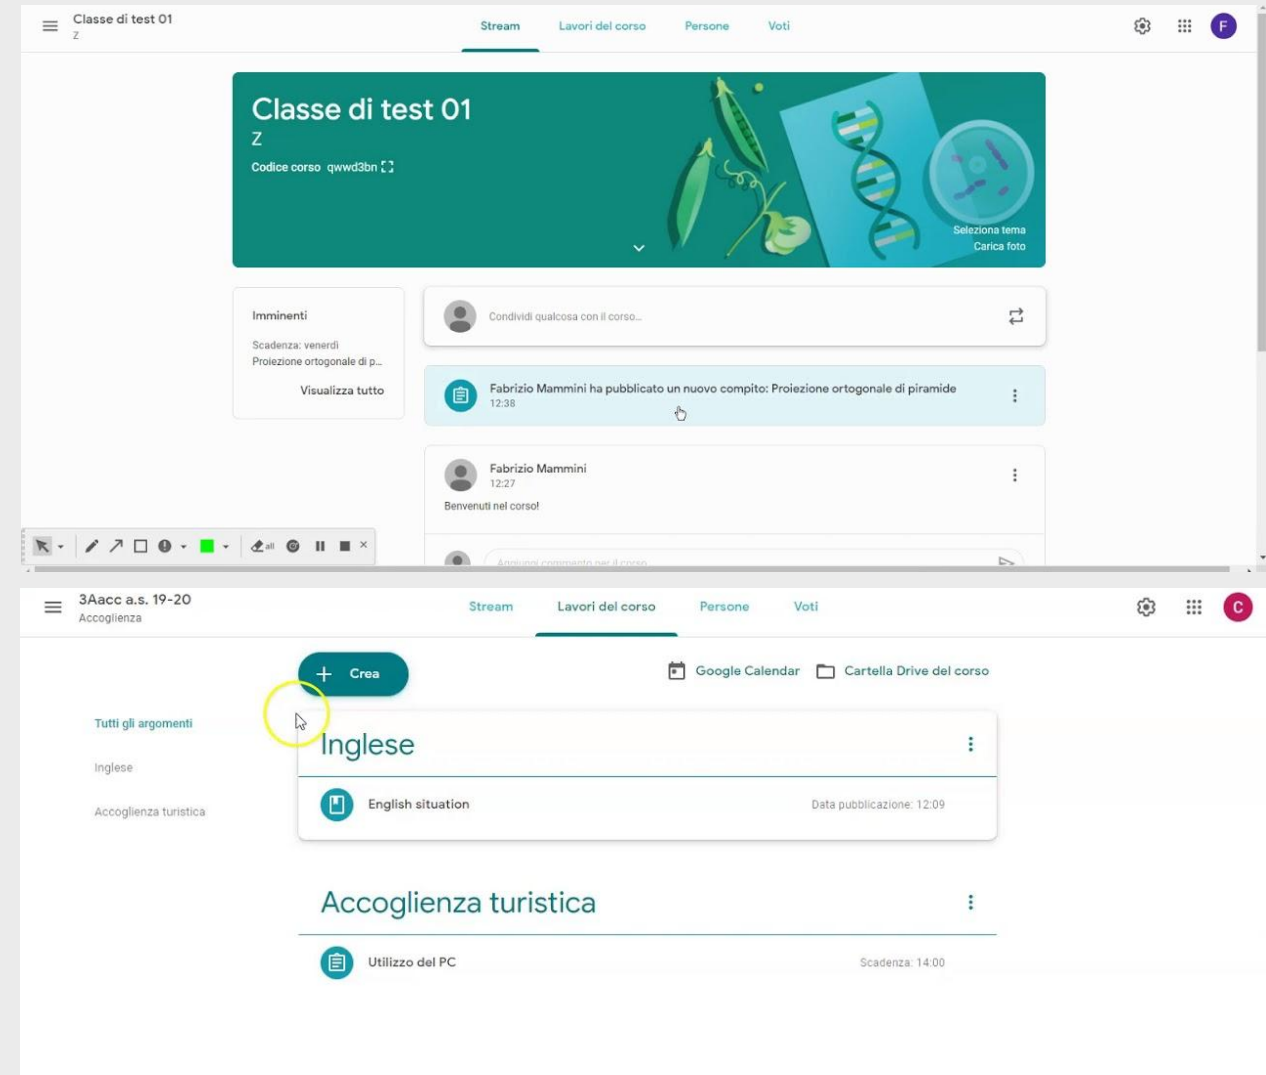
Classe di test 01
Z

Stream Lavori del corso Persone Voti

F

Classe di test 01
Z
Codice corso qwwd3bn

Seleziona tema
Carica foto

Imminenti

Scadenza: venerdì
Proiezione ortogonale di p...

Visualizza tutto

Condividi qualcosa con il corso...

Fabrizio Mammini ha pubblicato un nuovo compito: Proiezione ortogonale di piramide
12:38

Fabrizio Mammini
12:27
Benvenuti nel corso!

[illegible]

3Aacc a.s. 19-20
Accoglienza

Stream Lavori del corso Persone Voti

C

Crea

Google Calendar Cartella Drive del corso

Tutti gli argomenti

Inglese

Accoglienza turistica

Inglese

English situation Data pubblicazione: 12:09

Accoglienza turistica

Utilizzo del PC Scadenza: 14:00